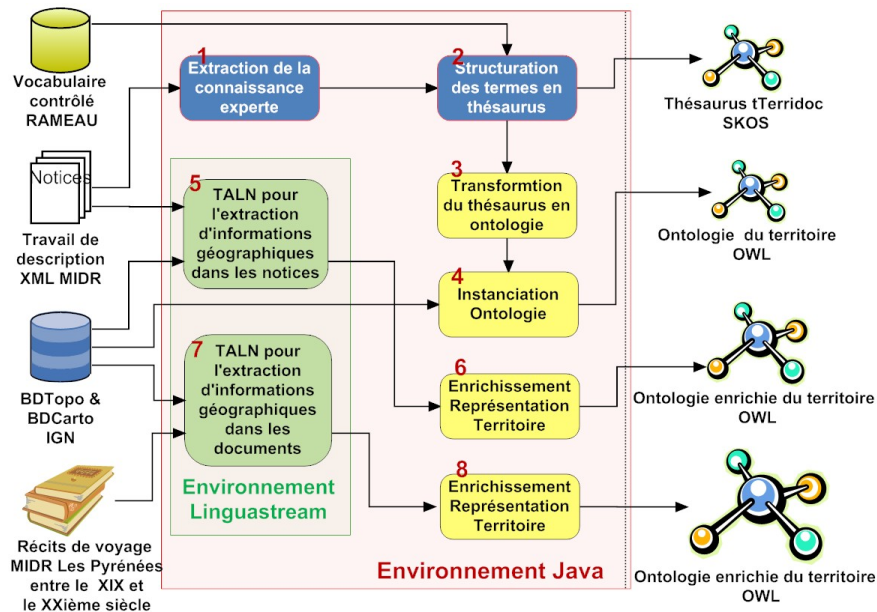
Vocabulaire contrôlé RAMEAU

Notices

Travail de description XML MIDR

BDTopo & BDCarto IGN

Récits de voyage MIDR Les Pyrénées entre le XIX et le XXième siècle

1 Extraction de la connaissance experte

2 Structuration des termes en thésaurus

3 Transformtion du thésaurus en ontologie

4 Instanciation Ontologie

5 TALN pour l'extraction d'informations géographiques dans les notices

6 Enrichissement Représentation Territoire

7 TALN pour l'extraction d'informations géographiques dans les documents

8 Enrichissement Représentation Territoire

Environnement Linguastream

Environnement Java

Thésaurus tTerridoc SKOS

Ontologie du territoire OWL

Ontologie enrichie du territoire OWL

Ontologie enrichie du territoire OWL